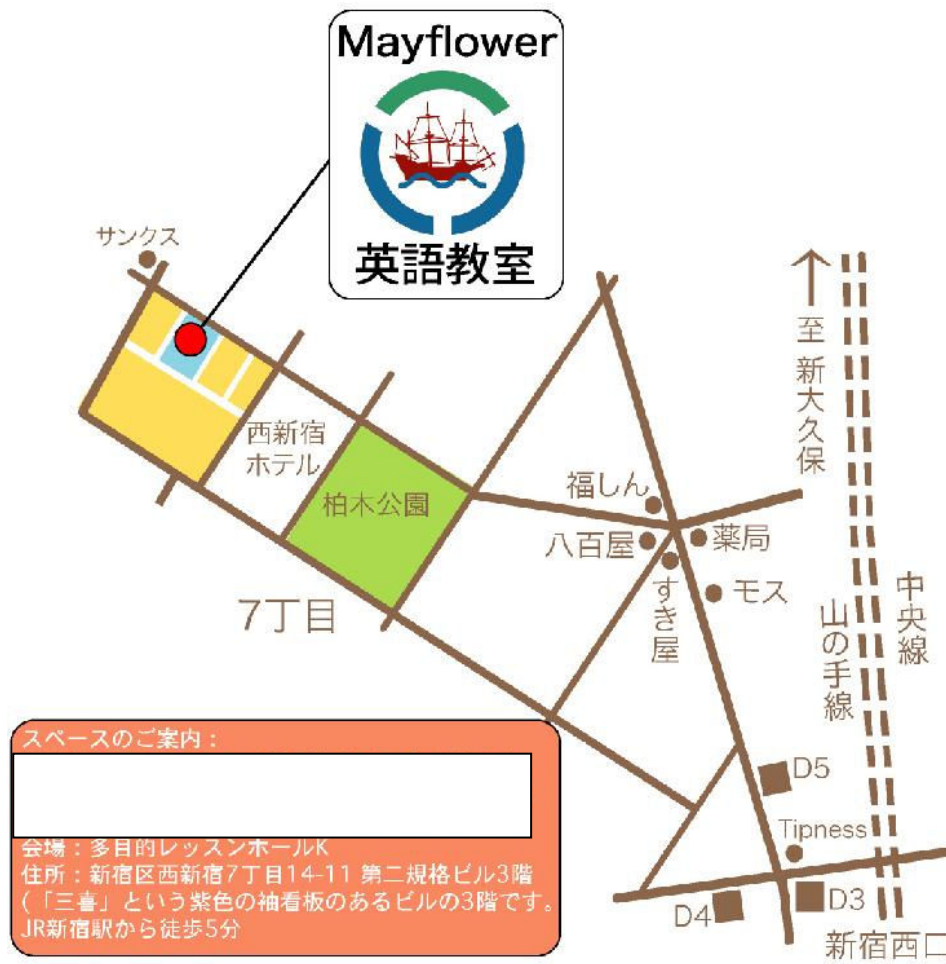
Mayflower
英語教室

サンクス

西新宿ホテル

柏木公園

7丁目

福しん
八百屋
薬局
すき屋
モス

至 新大久保

山の手線
中央線

D5
Tipness
D4
D3
新宿西口

スペースのご案内：

会場：多目的レッスンホールK
住所：新宿区西新宿7丁目14-11 第二規格ビル3階
(「三喜」という紫色の袖看板のあるビルの3階です。
JR新宿駅から徒歩5分